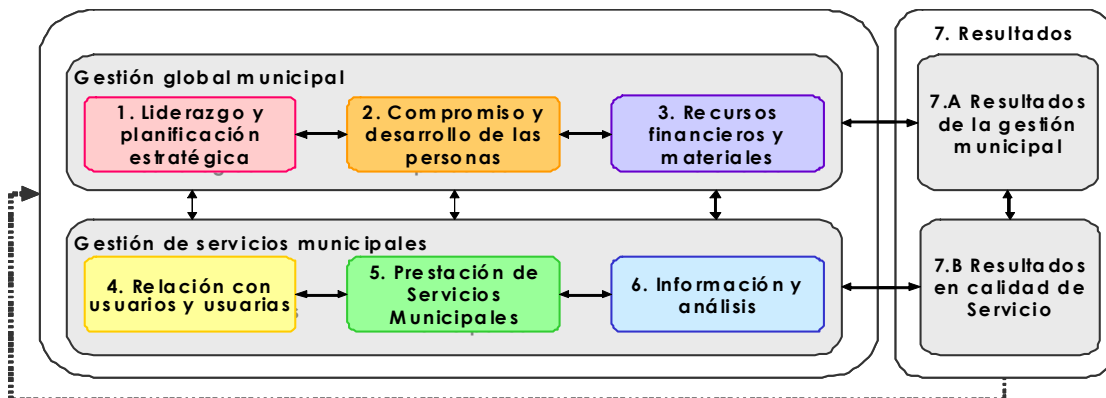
Gestión global municipal

1. Liderazgo y planificación estratégica

2. Compromiso y desarrollo de las personas

3. Recursos financieros y materiales

Gestión de servicios municipales

4. Relación con usuarios y usuarias

5. Prestación de Servicios Municipales

6. Información y análisis

7. Resultados

7.A Resultados de la gestión municipal

7.B Resultados en calidad de Servicio